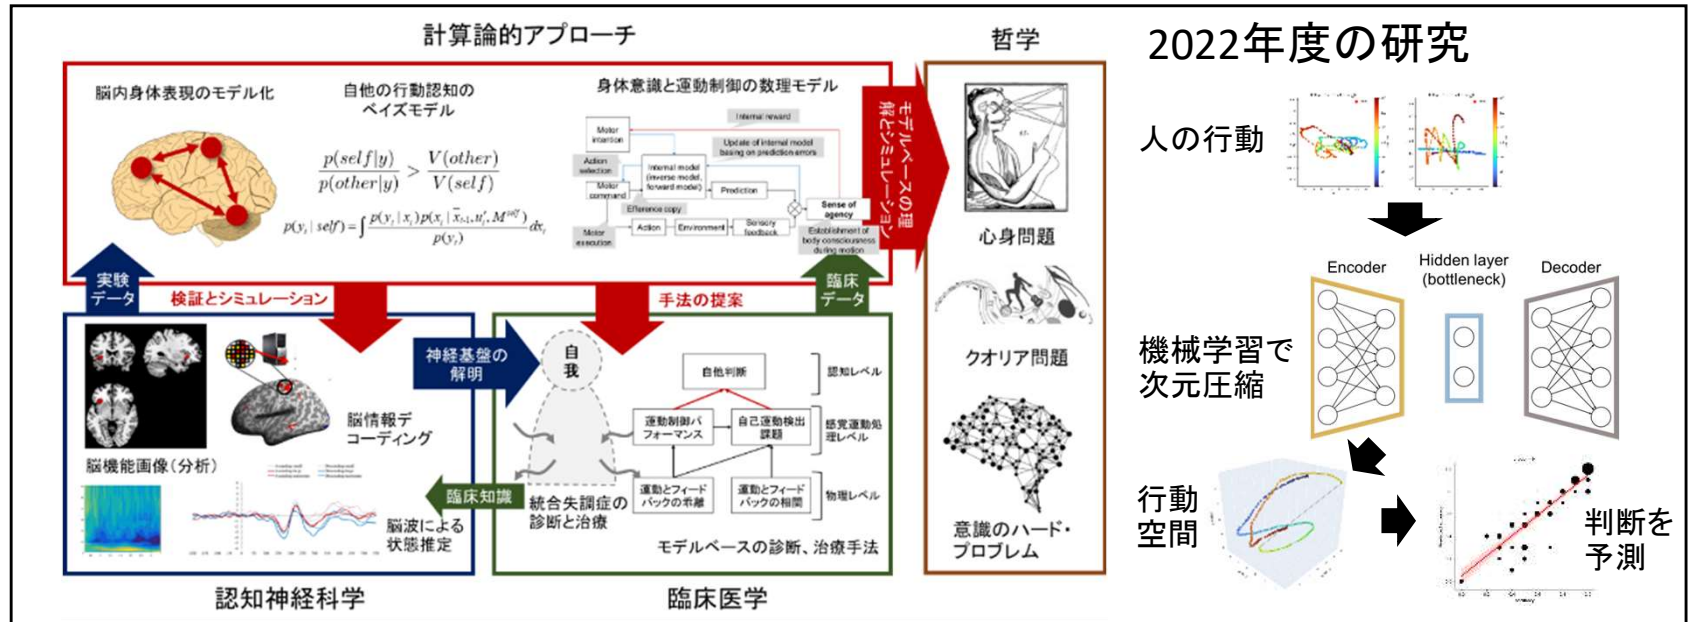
計算論的アプローチ

脳内身体表現のモデル化

自他の行動認知のベイズモデル

$\frac{p(self|y)}{p(other|y)} > \frac{V(other)}{V(self)}$

$p(y_t|self) = \int \frac{p(y_t|x_t)p(x_t|\bar{x}_{t-1}, u_t^i, M^{self})}{p(y_t)} dx_t$

身体意識と運動制御の数理モデル

Internal reward
Motor intention
Update of internal model basing on prediction errors
Action selection
Internal model (inverse model, forward model)
Motor command
Prediction
Efference copy
Sense of agency
Motor execution
Action
Environment
Sensory feedback
Establishment of body consciousness during motion

モデルベースの理解とシミュレーション

実験データ

検証とシミュレーション

手法の提案

臨床データ

神経基盤の解明

脳情報デコーディング

脳機能画像（分析）

脳波による状態推定

臨床知識

自我

自他判断
認知レベル
運動制御パフォーマンス
自己運動検出課題
感覚運動処理レベル
運動とフィードバックの乖離
運動とフィードバックの相関
物理レベル

統合失調症の診断と治療

モデルベースの診断、治療手法

認知神経科学

臨床医学

哲学

心身問題

クオリア問題

意識のハード・プロブレム

2022年度の研究

人の行動

Encoder
Hidden layer (bottleneck)
Decoder

機械学習で次元圧縮

行動空間

判断を予測